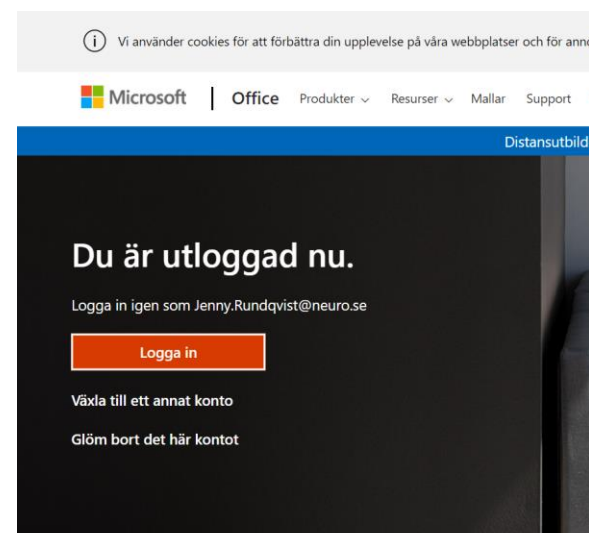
ⓘ Vi använder cookies för att förbättra din upplevelse på våra webbplatser och för ann

Microsoft | Office Produkter ⌄ Resurser ⌄ Mallar Support

Distansutbild

Du är utloggad nu.

Logga in igen som Jenny.Rundqvist@neuro.se

Logga in

Växla till ett annat konto

Glöm bort det här kontot